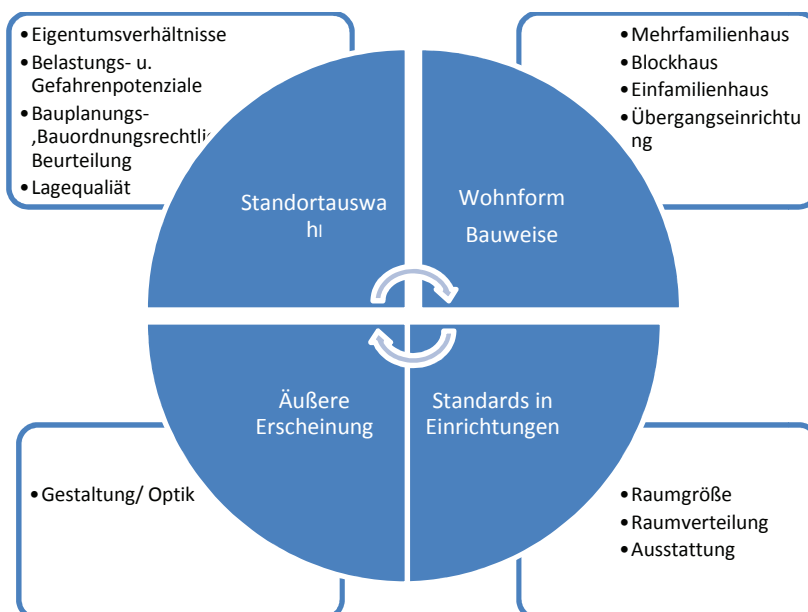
• Eigentumsverhältnisse
• Belastungs- u. Gefahrenpotenziale
• Bauplanungs- ,Bauordnungsrechtli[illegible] Beurteilung
• Lagequaliät

Standortauswa hl

• Mehrfamilienhaus
• Blockhaus
• Einfamilienhaus
• Übergangseinrichtung

Wohnform Bauweise

Äußere Erscheinung

Standards in Einrichtungen

• Gestaltung/ Optik

• Raumgröße
• Raumverteilung
• Ausstattung